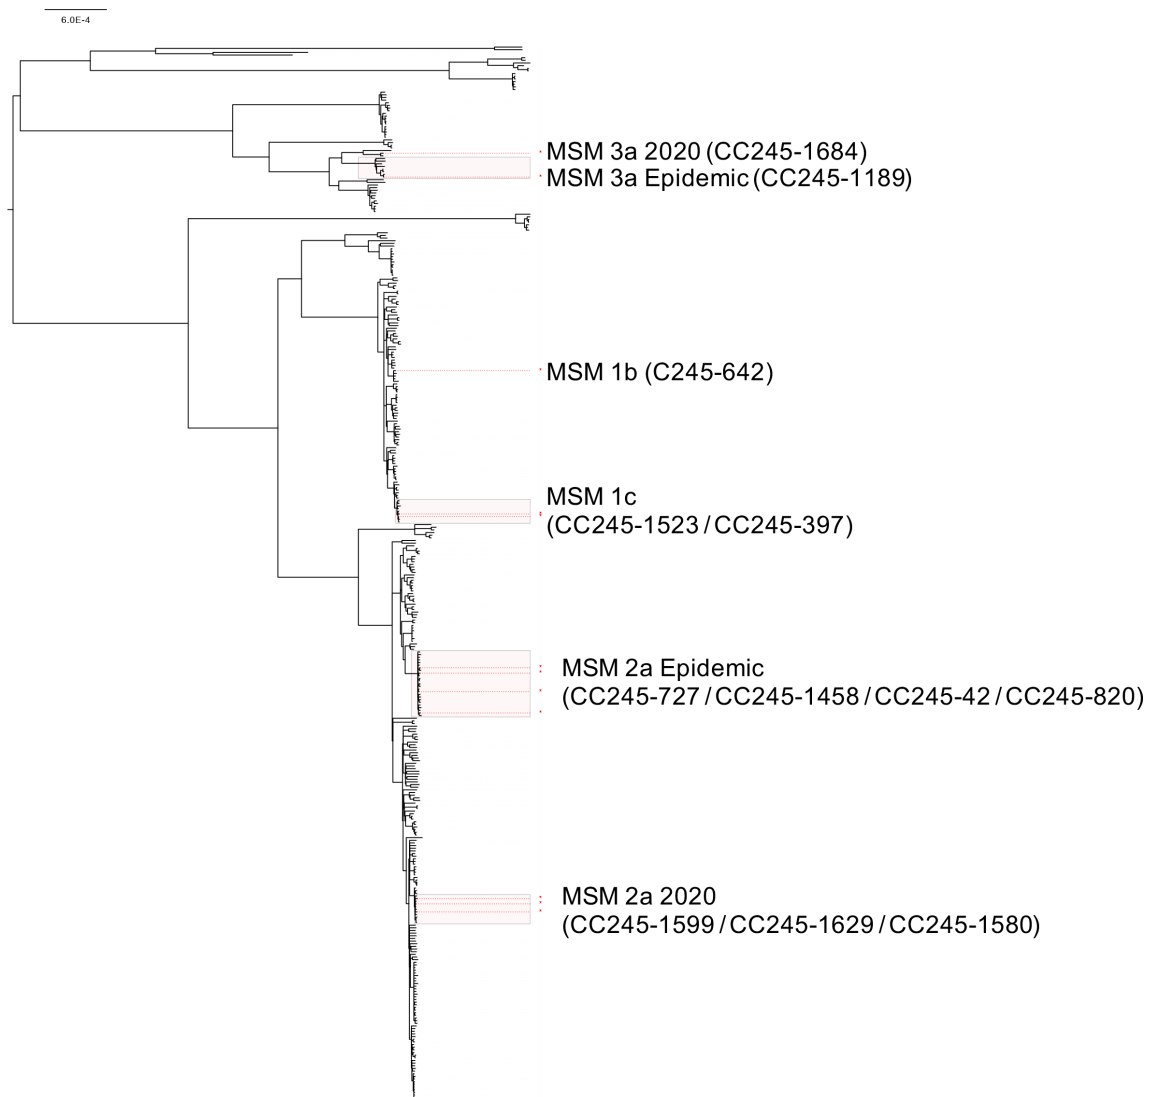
6.0E-4

MSM 3a 2020 (CC245-1684)
MSM 3a Epidemic (CC245-1189)

MSM 1b (C245-642)

MSM 1c
(CC245-1523 / CC245-397)

MSM 2a Epidemic
(CC245-727 / CC245-1458 / CC245-42 / CC245-820)

MSM 2a 2020
(CC245-1599 / CC245-1629 / CC245-1580)